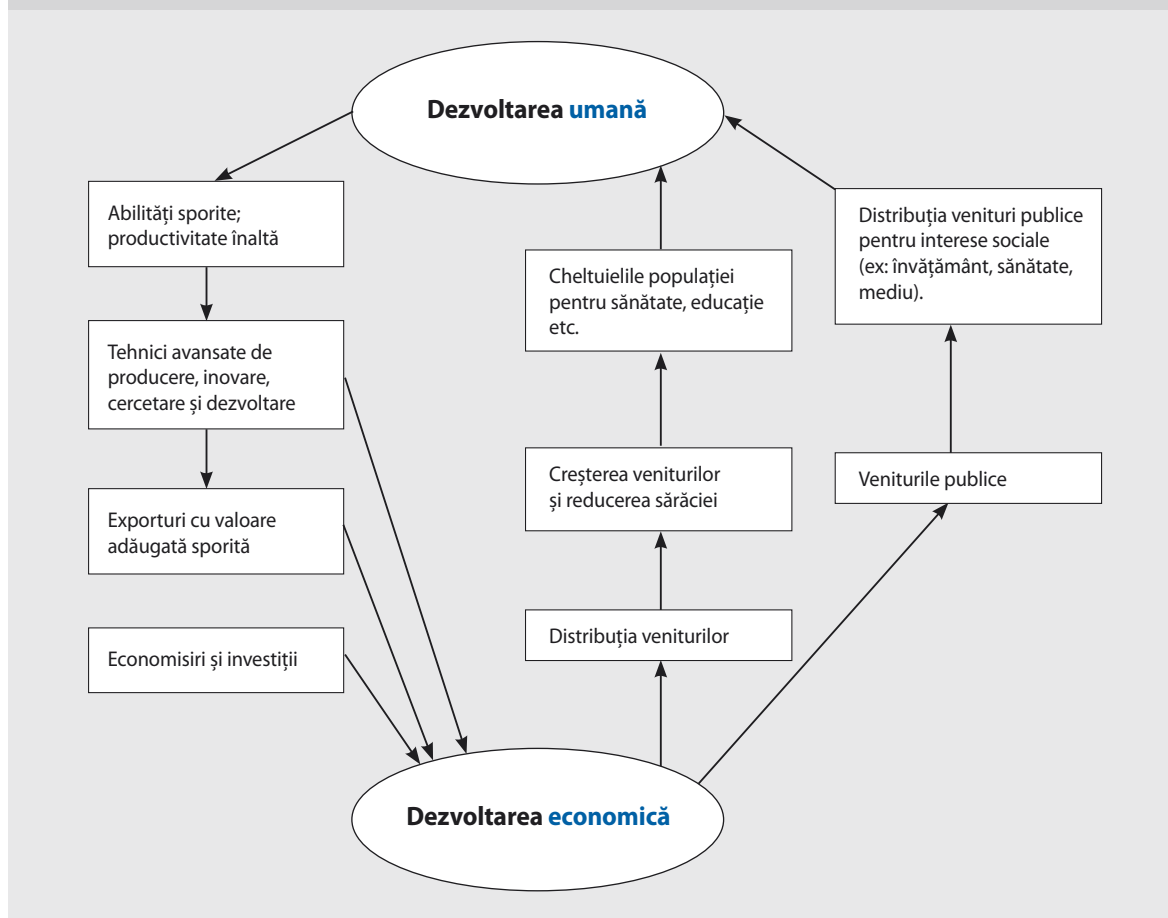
Dezvoltarea umană

Abilități sporite; productivitate înaltă

Tehnici avansate de producere, inovare, cercetare și dezvoltare

Exporturi cu valoare adăugată sporită

Economisiri și investiții

Cheltuielile populației pentru sănătate, educație etc.

Creșterea veniturilor și reducerea sărăciei

Distribuția veniturilor

Distribuția venituri publice pentru interese sociale (ex: învățământ, sănătate, mediu).

Veniturile publice

Dezvoltarea economică